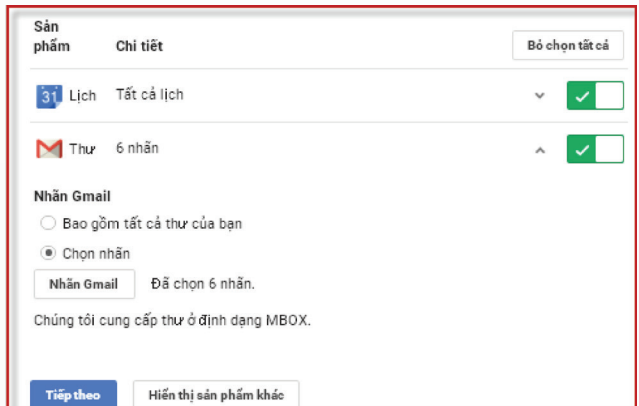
Sản phẩm Chi tiết Bỏ chọn tất cả

31 Lịch Tất cả lịch

Thư 6 nhãn

Nhãn Gmail

Bao gồm tất cả thư của bạn

Chọn nhãn

Nhãn Gmail Đã chọn 6 nhãn.

Chúng tôi cung cấp thư ở định dạng MBOX.

Tiếp theo Hiển thị sản phẩm khác